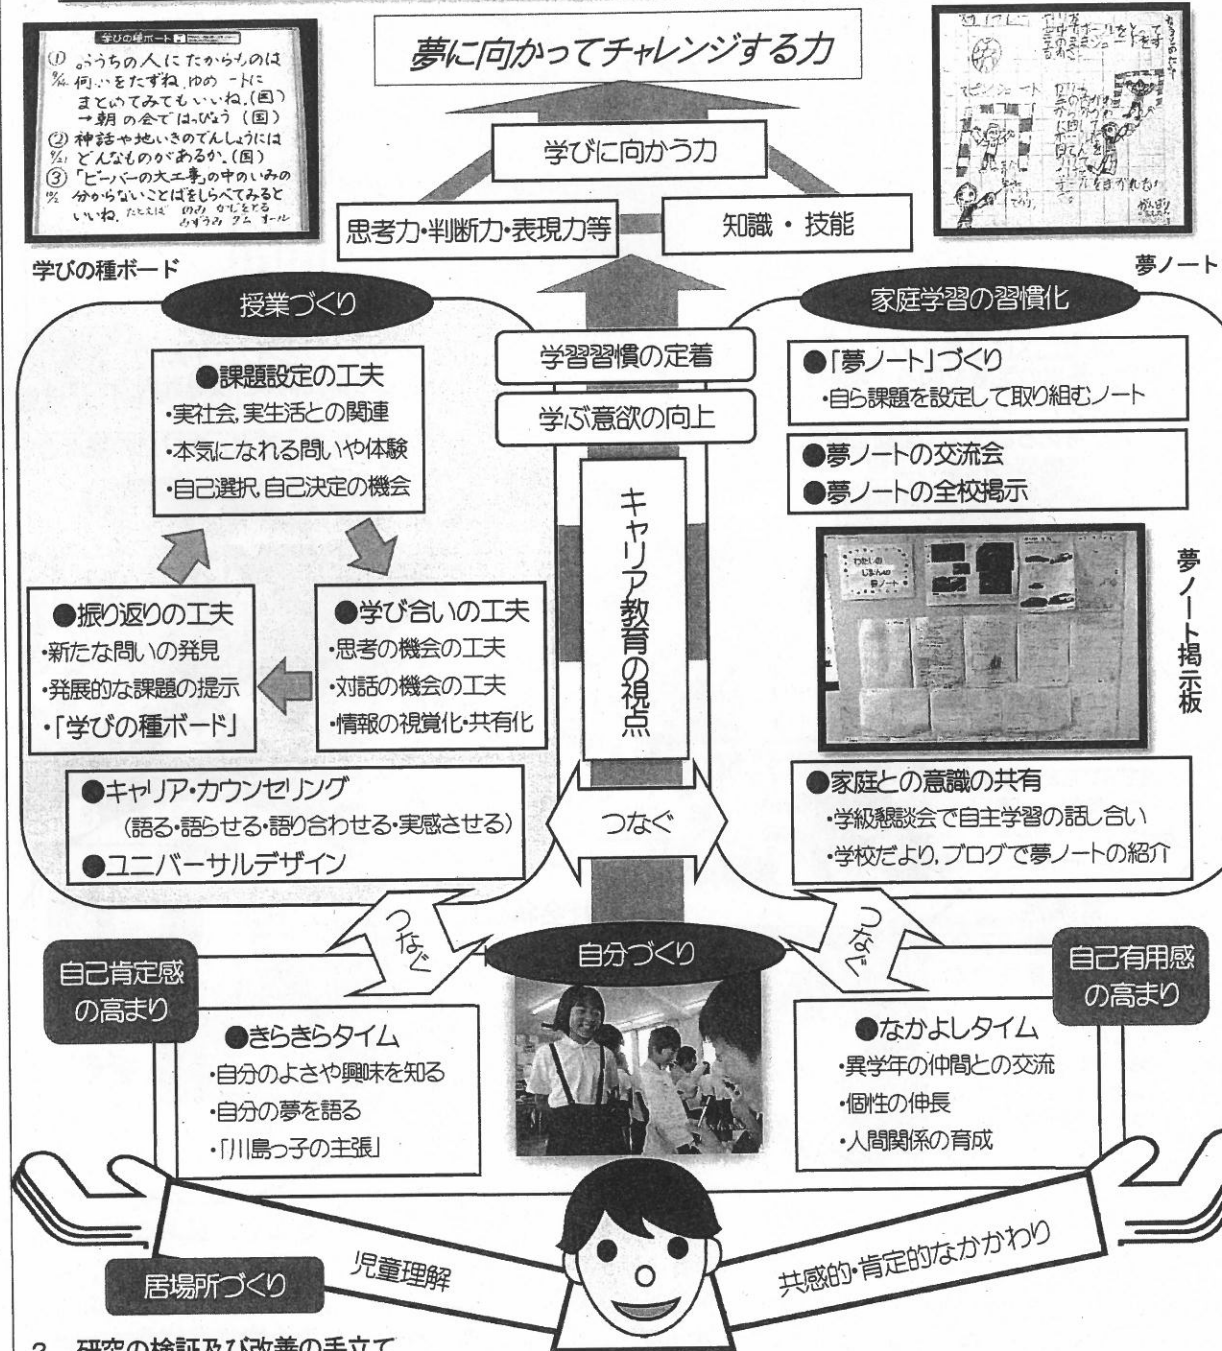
夢に向かってチャレンジする力

学びの種ボード
① ふうちの人にたからものは何かをたずね、ゆめノートにまとめてみてもいいね。(国) →朝の会ではっぴょう (国)
② 神話や地いきのでんしょうにはどんなものがあるか。(国)
③ 「ビーバーの大工事」の中のいみの分からないことばをしらべてみるといいね。たとえば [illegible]

学びに向かう力

思考力・判断力・表現力等

知識・技能

学びの種ボード

夢ノート

授業づくり

家庭学習の習慣化

学習習慣の定着

学ぶ意欲の向上

●課題設定の工夫
・実社会、実生活との関連
・本気になれる問いや体験
・自己選択、自己決定の機会

●「夢ノート」づくり
・自ら課題を設定して取り組むノート

●夢ノートの交流会
●夢ノートの全校掲示

キャリア教育の視点

夢ノート掲示板

わたしのじまんの夢ノート

●振り返りの工夫
・新たな問いの発見
・発展的な課題の提示
・「学びの種ボード」

●学び合いの工夫
・思考の機会の工夫
・対話の機会の工夫
・情報の視覚化・共有化

●キャリア・カウンセリング
(語る・語らせる・語り合わせる・実感させる)
●ユニバーサルデザイン

つなぐ

●家庭との意識の共有
・学級懇談会で自主学習の話し合い
・学校だより、ブログで夢ノートの紹介

つなぐ

つなぐ

自分づくり

自己肯定感の高まり

自己有用感の高まり

●きらきらタイム
・自分のよさや興味を知る
・自分の夢を語る
・「川島っ子の主張」

●なかよしタイム
・異学年の仲間との交流
・個性の伸長
・人間関係の育成

児童理解

共感的・肯定的なかかわり

居場所づくり

3 研究の検証及び改善の手立て